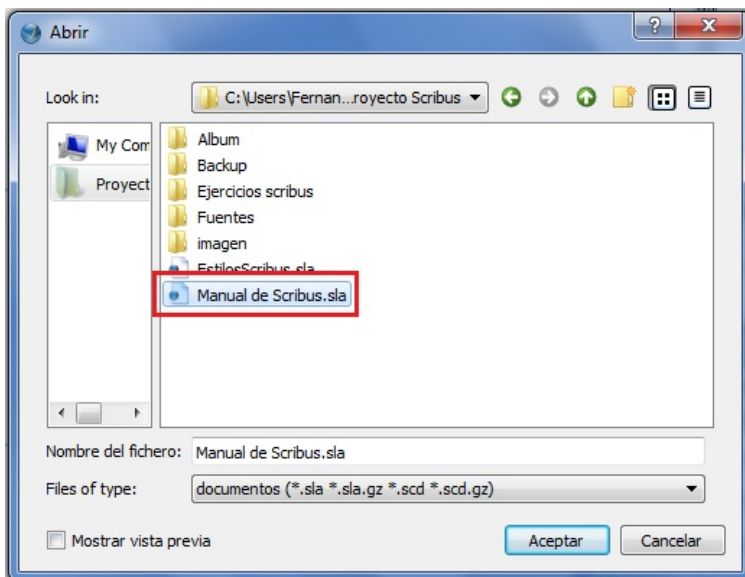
Abrir

?

x

Look in:

C:\Users\Fernan...royecto Scribus

My Com

Proyect

Album
Backup
Ejercicios scribus
Fuentes
imagen
EstilosScribus.sla
Manual de Scribus.sla

Nombre del fichero: Manual de Scribus.sla

Files of type: documentos (*.sla *.sla.gz *.scd *.scd.gz)

Mostrar vista previa

Aceptar

Cancelar